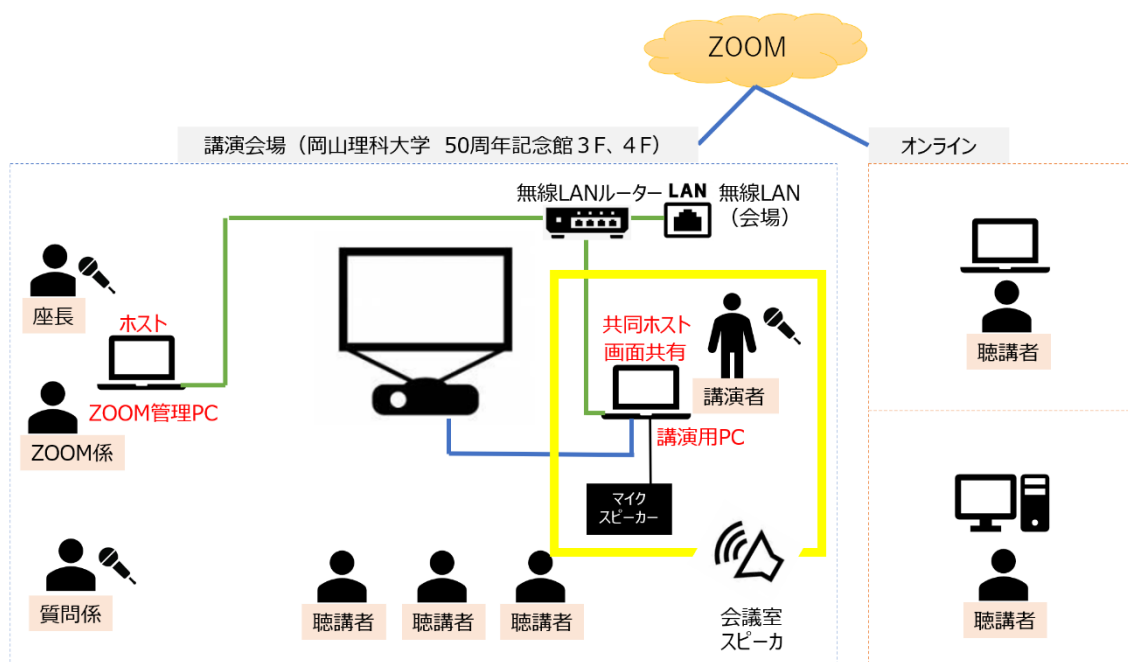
ZOOM

講演会場（岡山理科大学　50周年記念館３F、４F）

オンライン

無線LANルーター

LAN

無線LAN（会場）

座長

ホスト

ZOOM管理PC

ZOOM係

共同ホスト
画面共有

講演者

講演用PC

マイク
スピーカー

質問係

聴講者

聴講者

聴講者

会議室
スピーカ

聴講者

聴講者